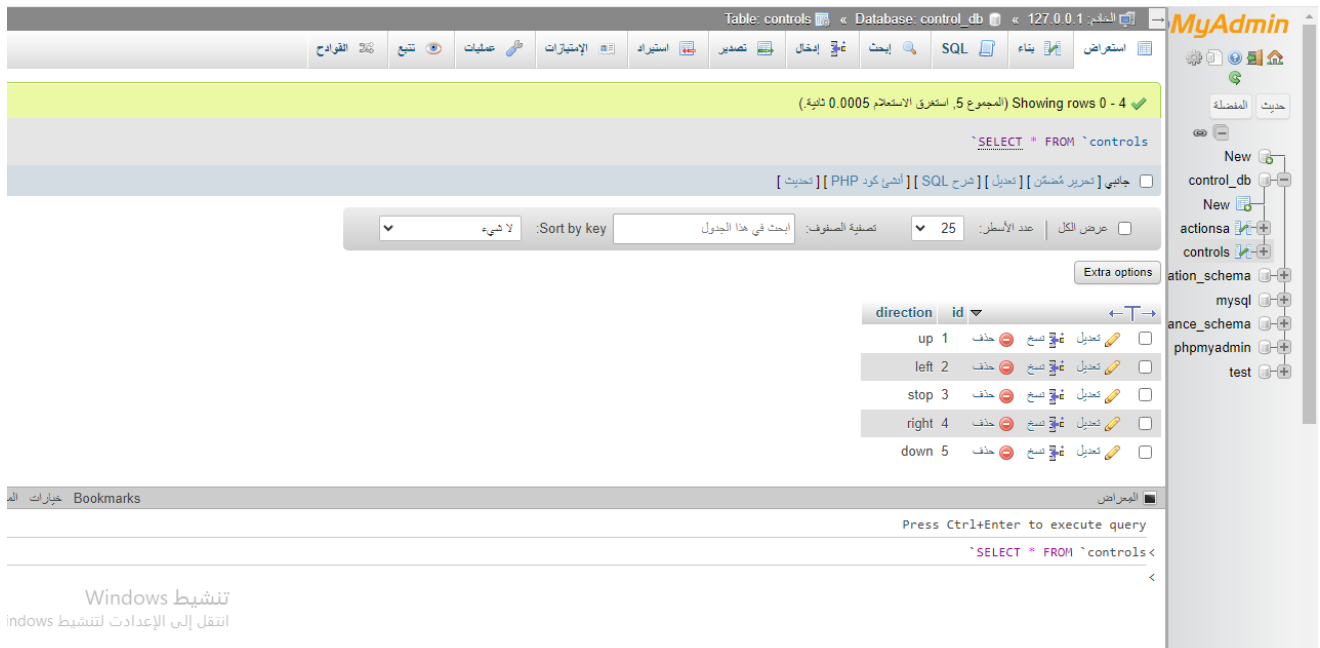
Table: controls » Database: control_db » الخادم: 127.0.0.1

MyAdmin

حديث المفضلة

New
control_db
New
actionsa
controls
ation_schema
mysql
ance_schema
phpmyadmin
test

استعراض | بناء | SQL | إبحث | إدخال | تصدير | استيراد | الإمتيازات | عمليات | تتبع | القوادح

Showing rows 0 - 4 (المجموع 5, استغرق الاستعلام 0.0005 ثانية.)

SELECT * FROM `controls`

جانبي [ تحرير مُضمّن ] [ تعديل ] [ شرح SQL ] [ أنشئ كود PHP ] [ تحديث ]

عرض الكل | عدد الأسطر: 25 | تصفية الصفوف: ابحث في هذا الجدول | Sort by key: لا شيء

Extra options

| | | id | direction |
|---|---|---|---|
| تعديل | نسخ | حذف | 1 | up |
| تعديل | نسخ | حذف | 2 | left |
| تعديل | نسخ | حذف | 3 | stop |
| تعديل | نسخ | حذف | 4 | right |
| تعديل | نسخ | حذف | 5 | down |

المِحراض Bookmarks خيارات الم

Press Ctrl+Enter to execute query

SELECT * FROM `controls`

تنشيط Windows
انتقل إلى الإعدادات لتنشيط indows